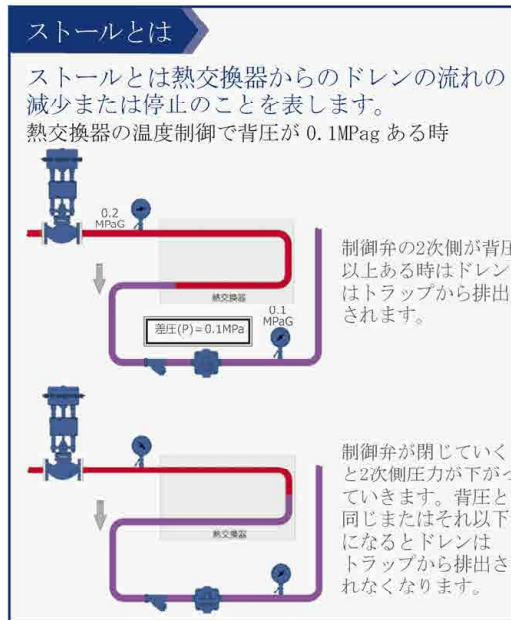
ストールとは

ストールとは熱交換器からのドレンの流れの減少または停止のことを表します。

熱交換器の温度制御で背圧が 0.1MPag ある時

0.2 MPaG

熱交換器

0.1 MPaG

差圧(P)＝0.1MPa

制御弁の2次側が背圧以上ある時はドレンはトラップから排出されます。

熱交換器

制御弁が閉じていくと2次側圧力が下がっていきます。背圧と同じまたはそれ以下になるとドレンはトラップから排出されなくなります。